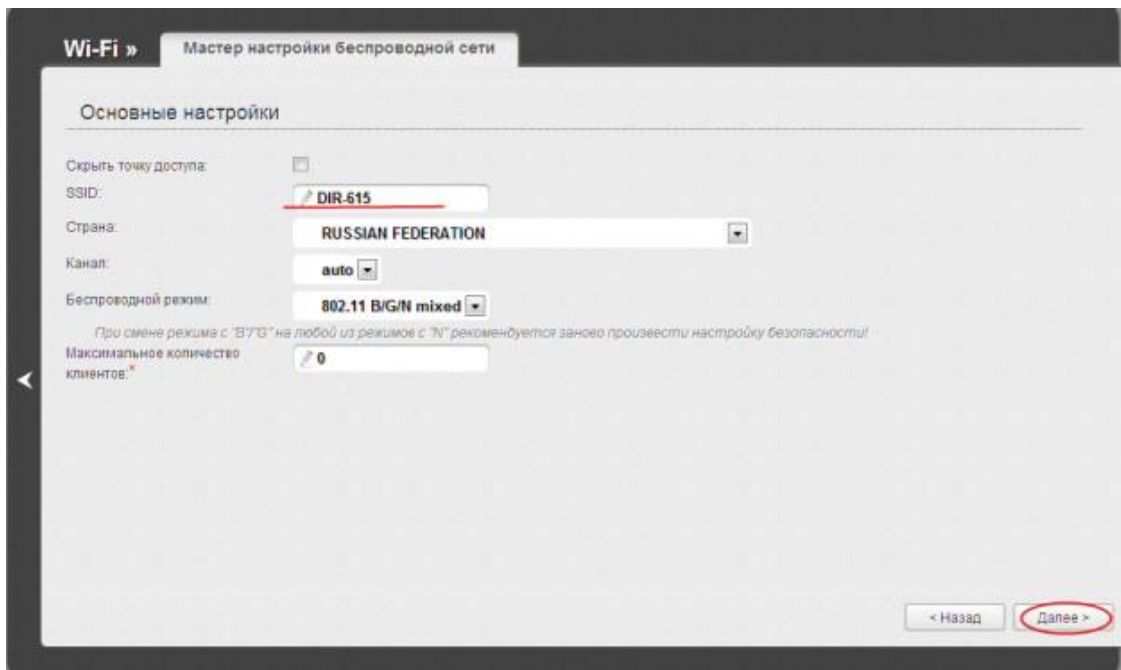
Wi-Fi » Мастер настройки беспроводной сети

Основные настройки

Скрыть точку доступа:

SSID: DIR-615

Страна: RUSSIAN FEDERATION

Канал: auto

Беспроводной режим: 802.11 B/G/N mixed

При смене режима с "B"/"G" на любой из режимов с "N" рекомендуется заново произвести настройку безопасности!

Максимальное количество клиентов:* 0

< Назад Далее >